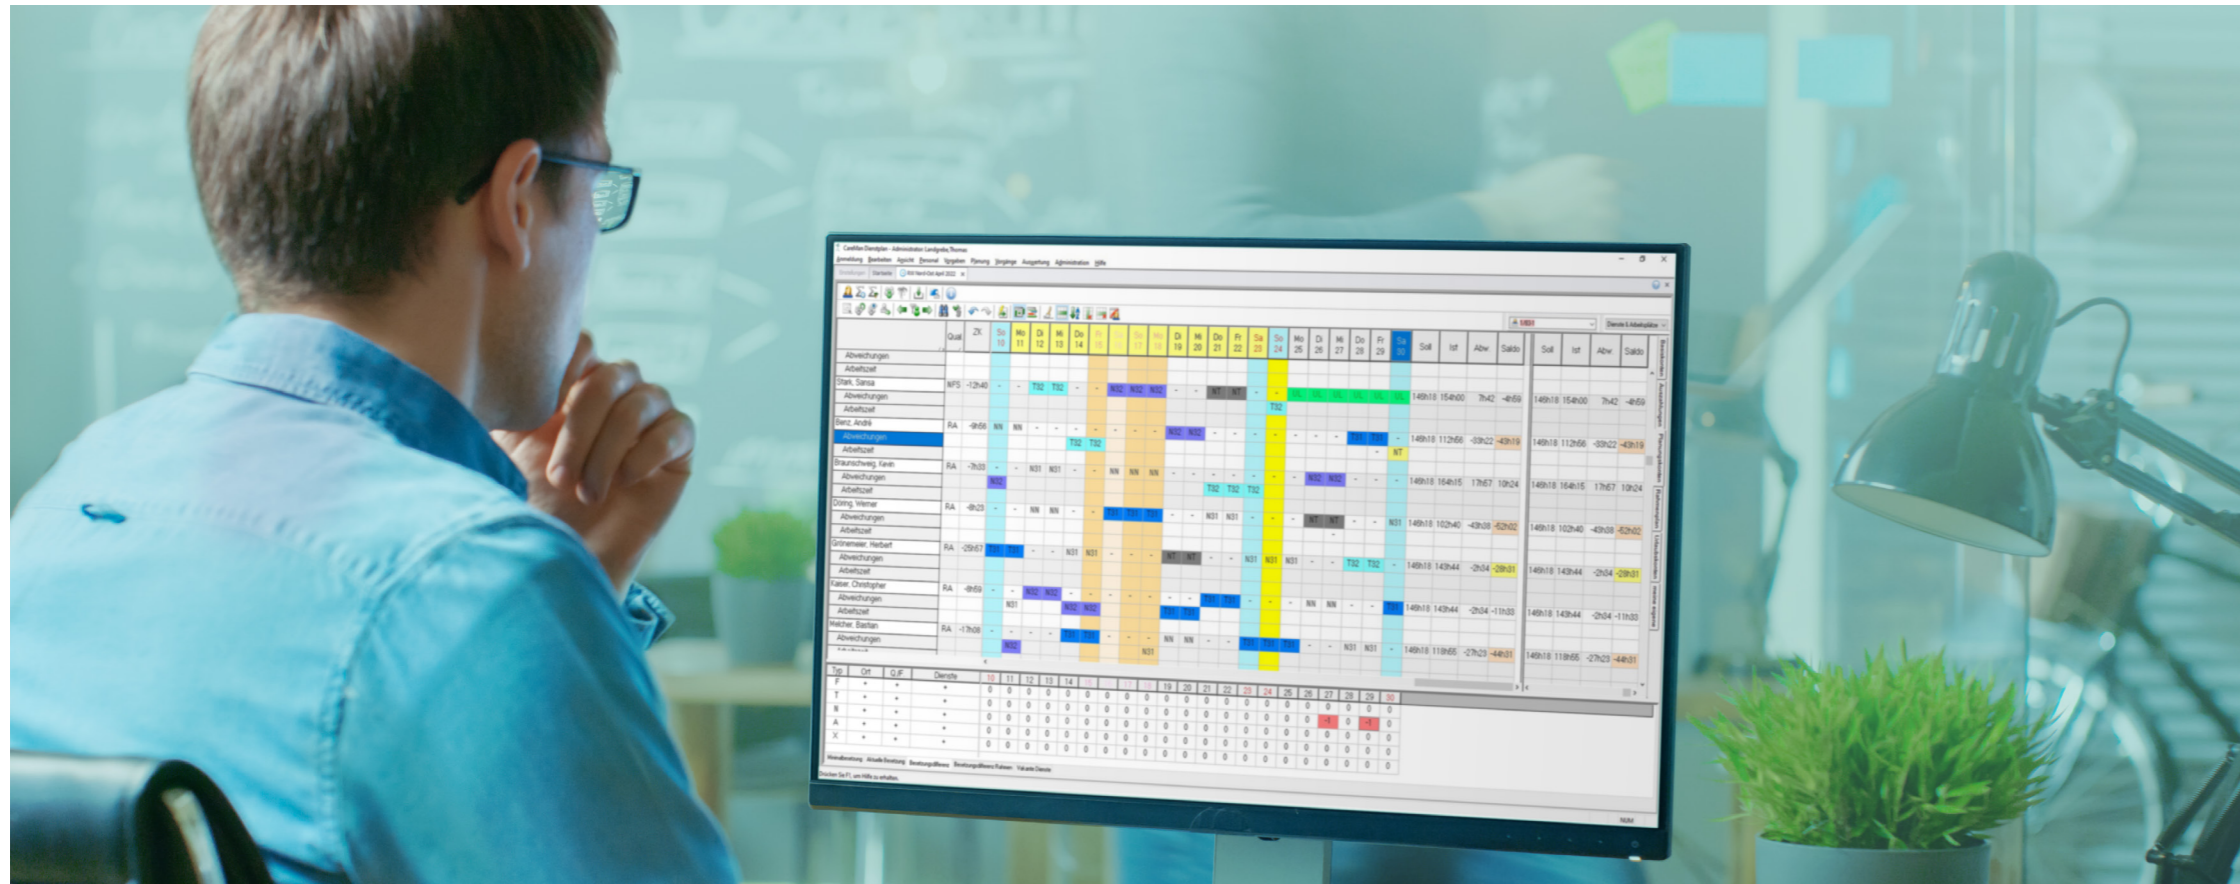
Caritas Dienstplan - Administrator Landgrebe,Thomas

Anmeldung Bearbeiten Ansicht Personal Vorgaben Planung Vorgänge Auswertung Administration Hilfe

Startseite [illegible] April 2022

| | Qual | ZK | So 10 | Mo 11 | Di 12 | Mi 13 | Do 14 | Fr 15 | Sa 16 | So 17 | Mo 18 | Di 19 | Mi 20 | Do 21 | Fr 22 | Sa 23 | So 24 | Mo 25 | Di 26 | Mi 27 | Do 28 | Fr 29 | Sa 30 | Soll | Ist | Abw | Saldo | Soll | Ist | Abw | Saldo |
|---|---|---|---|---|---|---|---|---|---|---|---|---|---|---|---|---|---|---|---|---|---|---|---|---|---|---|---|---|---|---|---|
| Stark, Sarah | NFS | -12h40 | | | T32 | T32 | | | N32 | N32 | N32 | | | NT | NT | | | UL | UL | UL | UL | UL | UL | 149h18 | 154h00 | 7h42 | -4h59 | 149h18 | 154h00 | 7h42 | -4h59 |
| Benz, André | RA | -9h56 | NN | NN | | | T32 | T32 | | | | N32 | N32 | | | | | | | | T31 | T31 | NT | 149h18 | 112h56 | -33h22 | -43h19 | 149h18 | 112h56 | -33h22 | -43h19 |
| Braunschweig, Kevin | RA | -7h03 | N32 | | N31 | N31 | | | NN | NN | NN | | | T32 | T32 | T32 | | | N32 | N32 | | | | 149h18 | 164h15 | 17h57 | 10h24 | 149h18 | 164h15 | 17h57 | 10h24 |
| Döring, Werner | RA | -8h20 | | | NN | NN | | | T31 | T31 | T31 | | N31 | N31 | | | | NT | NT | | | | N31 | 149h18 | 102h40 | -49h08 | -52h02 | 149h18 | 102h40 | -49h08 | -52h02 |
| Grünemeier, Herbert | RA | -25h57 | T31 | T31 | | | N31 | N31 | | | | NT | NT | | | N31 | N31 | N31 | | | T32 | T32 | | 149h18 | 143h44 | -2h04 | -28h31 | 149h18 | 143h44 | -2h04 | -28h31 |
| Kaiser, Christopher | RA | -8h59 | | N31 | N32 | N32 | | N32 | N32 | | | T31 | T31 | T31 | T31 | | | NN | NN | | | | T31 | 149h18 | 143h44 | -2h04 | -11h03 | 149h18 | 143h44 | -2h04 | -11h03 |
| Melcher, Bastian | RA | -17h08 | N32 | | | T31 | T31 | | | N31 | NN | NN | | | T31 | T31 | T31 | | N31 | N31 | | | | 149h18 | 118h55 | -27h23 | -44h31 | 149h18 | 118h55 | -27h23 | -44h31 |

Abweichungen
Arbeitszeit

| Typ | Ort | Q/F | Dienste | 10 | 11 | 12 | 13 | 14 | 15 | 16 | 17 | 18 | 19 | 20 | 21 | 22 | 23 | 24 | 25 | 26 | 27 | 28 | 29 | 30 |
|---|---|---|---|---|---|---|---|---|---|---|---|---|---|---|---|---|---|---|---|---|---|---|---|---|
| F | * | * | * | 0 | 0 | 0 | 0 | 0 | 0 | 0 | 0 | 0 | 0 | 0 | 0 | 0 | 0 | 0 | 0 | 0 | 0 | 0 | 0 | 0 |
| T | * | * | * | 0 | 0 | 0 | 0 | 0 | 0 | 0 | 0 | 0 | 0 | 0 | 0 | 0 | 0 | 0 | 0 | 0 | 0 | 0 | 0 | 0 |
| N | * | * | * | 0 | 0 | 0 | 0 | 0 | 0 | 0 | 0 | 0 | 0 | 0 | 0 | 0 | 0 | 0 | 0 | 0 | -1 | 0 | -1 | 0 |
| A | * | * | * | 0 | 0 | 0 | 0 | 0 | 0 | 0 | 0 | 0 | 0 | 0 | 0 | 0 | 0 | 0 | 0 | 0 | 0 | 0 | 0 | 0 |
| X | * | * | * | 0 | 0 | 0 | 0 | 0 | 0 | 0 | 0 | 0 | 0 | 0 | 0 | 0 | 0 | 0 | 0 | 0 | 0 | 0 | 0 | 0 |

Minimalbesetzung Aktuelle Besetzung Besetzungsdifferenz Besetzungsdifferenz Fahrer Vakante Dienste

Drücken Sie F1, um Hilfe zu erhalten.

NUM